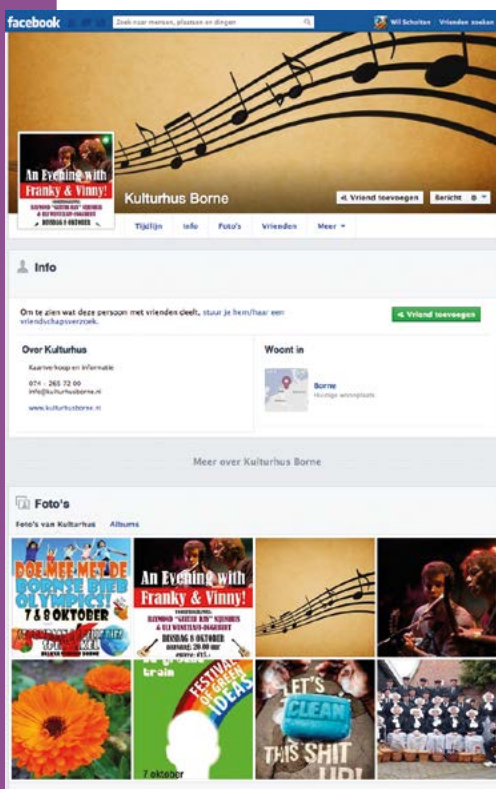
facebook

Zoek naar mensen, plaatsen en dingen

Wil Schulten Vrienden zoeken

An Evening with Franky & Vinny!

DINSDAG 6 OKTOBER

Kulturhus Borne

Vriend toevoegen Bericht

Tijdlijn Info Foto's Vrienden Meer

Info

Om te zien wat deze persoon met vrienden deelt, stuur je hem/haar een vriendschapsverzoek.

Vriend toevoegen

Over Kulturhus

Kaartverkoop en informatie

074 - 265 72 00
info@kulturhusborne.nl

www.kulturhusborne.nl

Woont in

Borne
Huidige woonplaats

Meer over Kulturhus Borne

Foto's

Foto's van Kulturhus Albums

DOE MEE MET DE BORNSE BIEB OLYMPICS!
7 & 8 OKTOBER

An Evening with Franky & Vinny!
DINSDAG 6 OKTOBER
aanvang: 20.00 uur

train

FESTIVAL OF GREEN IDEAS

7 oktober

LET'S CLEAN THIS SHIT UP!